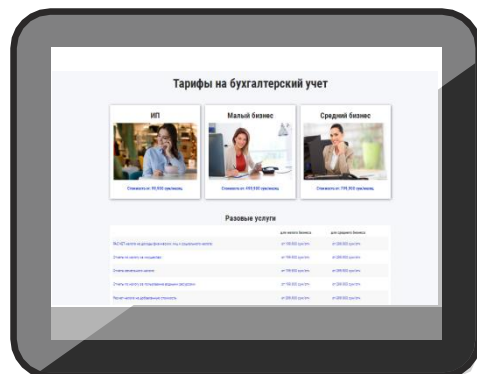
Тарифы на бухгалтерский учет

ИП

Малый бизнес

Средний бизнес

Стоимость от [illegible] тенге/мес

Стоимость от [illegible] тенге/мес

Стоимость от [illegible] тенге/мес

Разовые услуги

| | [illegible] | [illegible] |
|---|---|---|
| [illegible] | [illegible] | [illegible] |
| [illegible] | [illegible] | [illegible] |
| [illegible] | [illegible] | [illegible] |
| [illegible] | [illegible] | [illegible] |
| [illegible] | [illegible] | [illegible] |